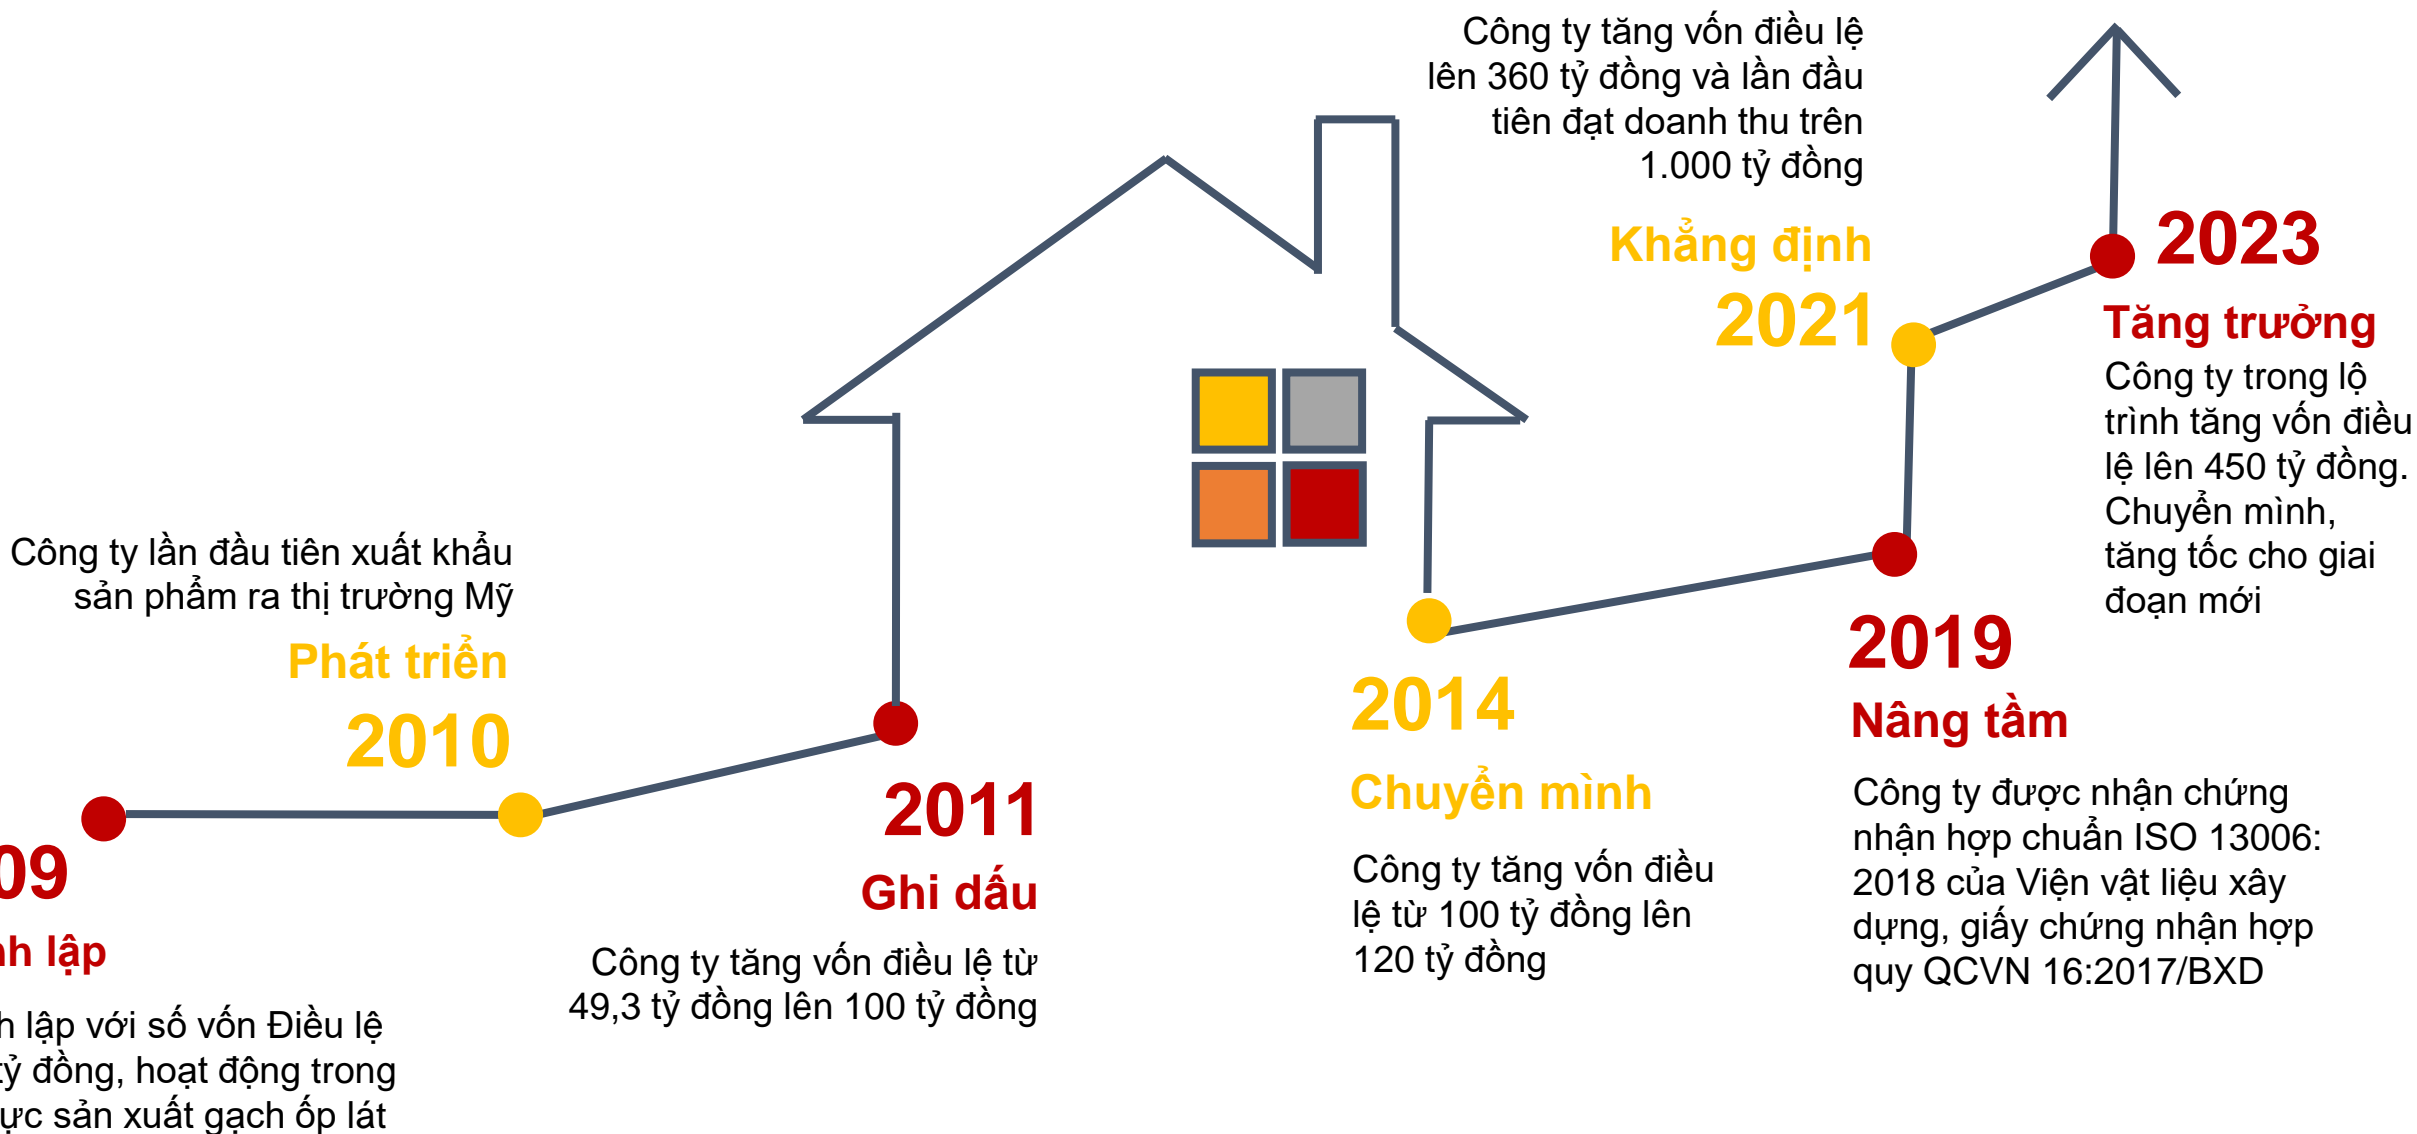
09

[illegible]h lập

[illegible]h lập với số vốn Điều lệ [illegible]ỷ đồng, hoạt động trong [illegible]ực sản xuất gạch ốp lát

Công ty lần đầu tiên xuất khẩu sản phẩm ra thị trường Mỹ

Phát triển

2010

2011

Ghi dấu

Công ty tăng vốn điều lệ từ 49,3 tỷ đồng lên 100 tỷ đồng

2014

Chuyển mình

Công ty tăng vốn điều lệ từ 100 tỷ đồng lên 120 tỷ đồng

2019

Nâng tầm

Công ty được nhận chứng nhận hợp chuẩn ISO 13006: 2018 của Viện vật liệu xây dựng, giấy chứng nhận hợp quy QCVN 16:2017/BXD

Công ty tăng vốn điều lệ lên 360 tỷ đồng và lần đầu tiên đạt doanh thu trên 1.000 tỷ đồng

Khẳng định

2021

2023

Tăng trưởng

Công ty trong lộ trình tăng vốn điều lệ lên 450 tỷ đồng. Chuyển mình, tăng tốc cho giai đoạn mới